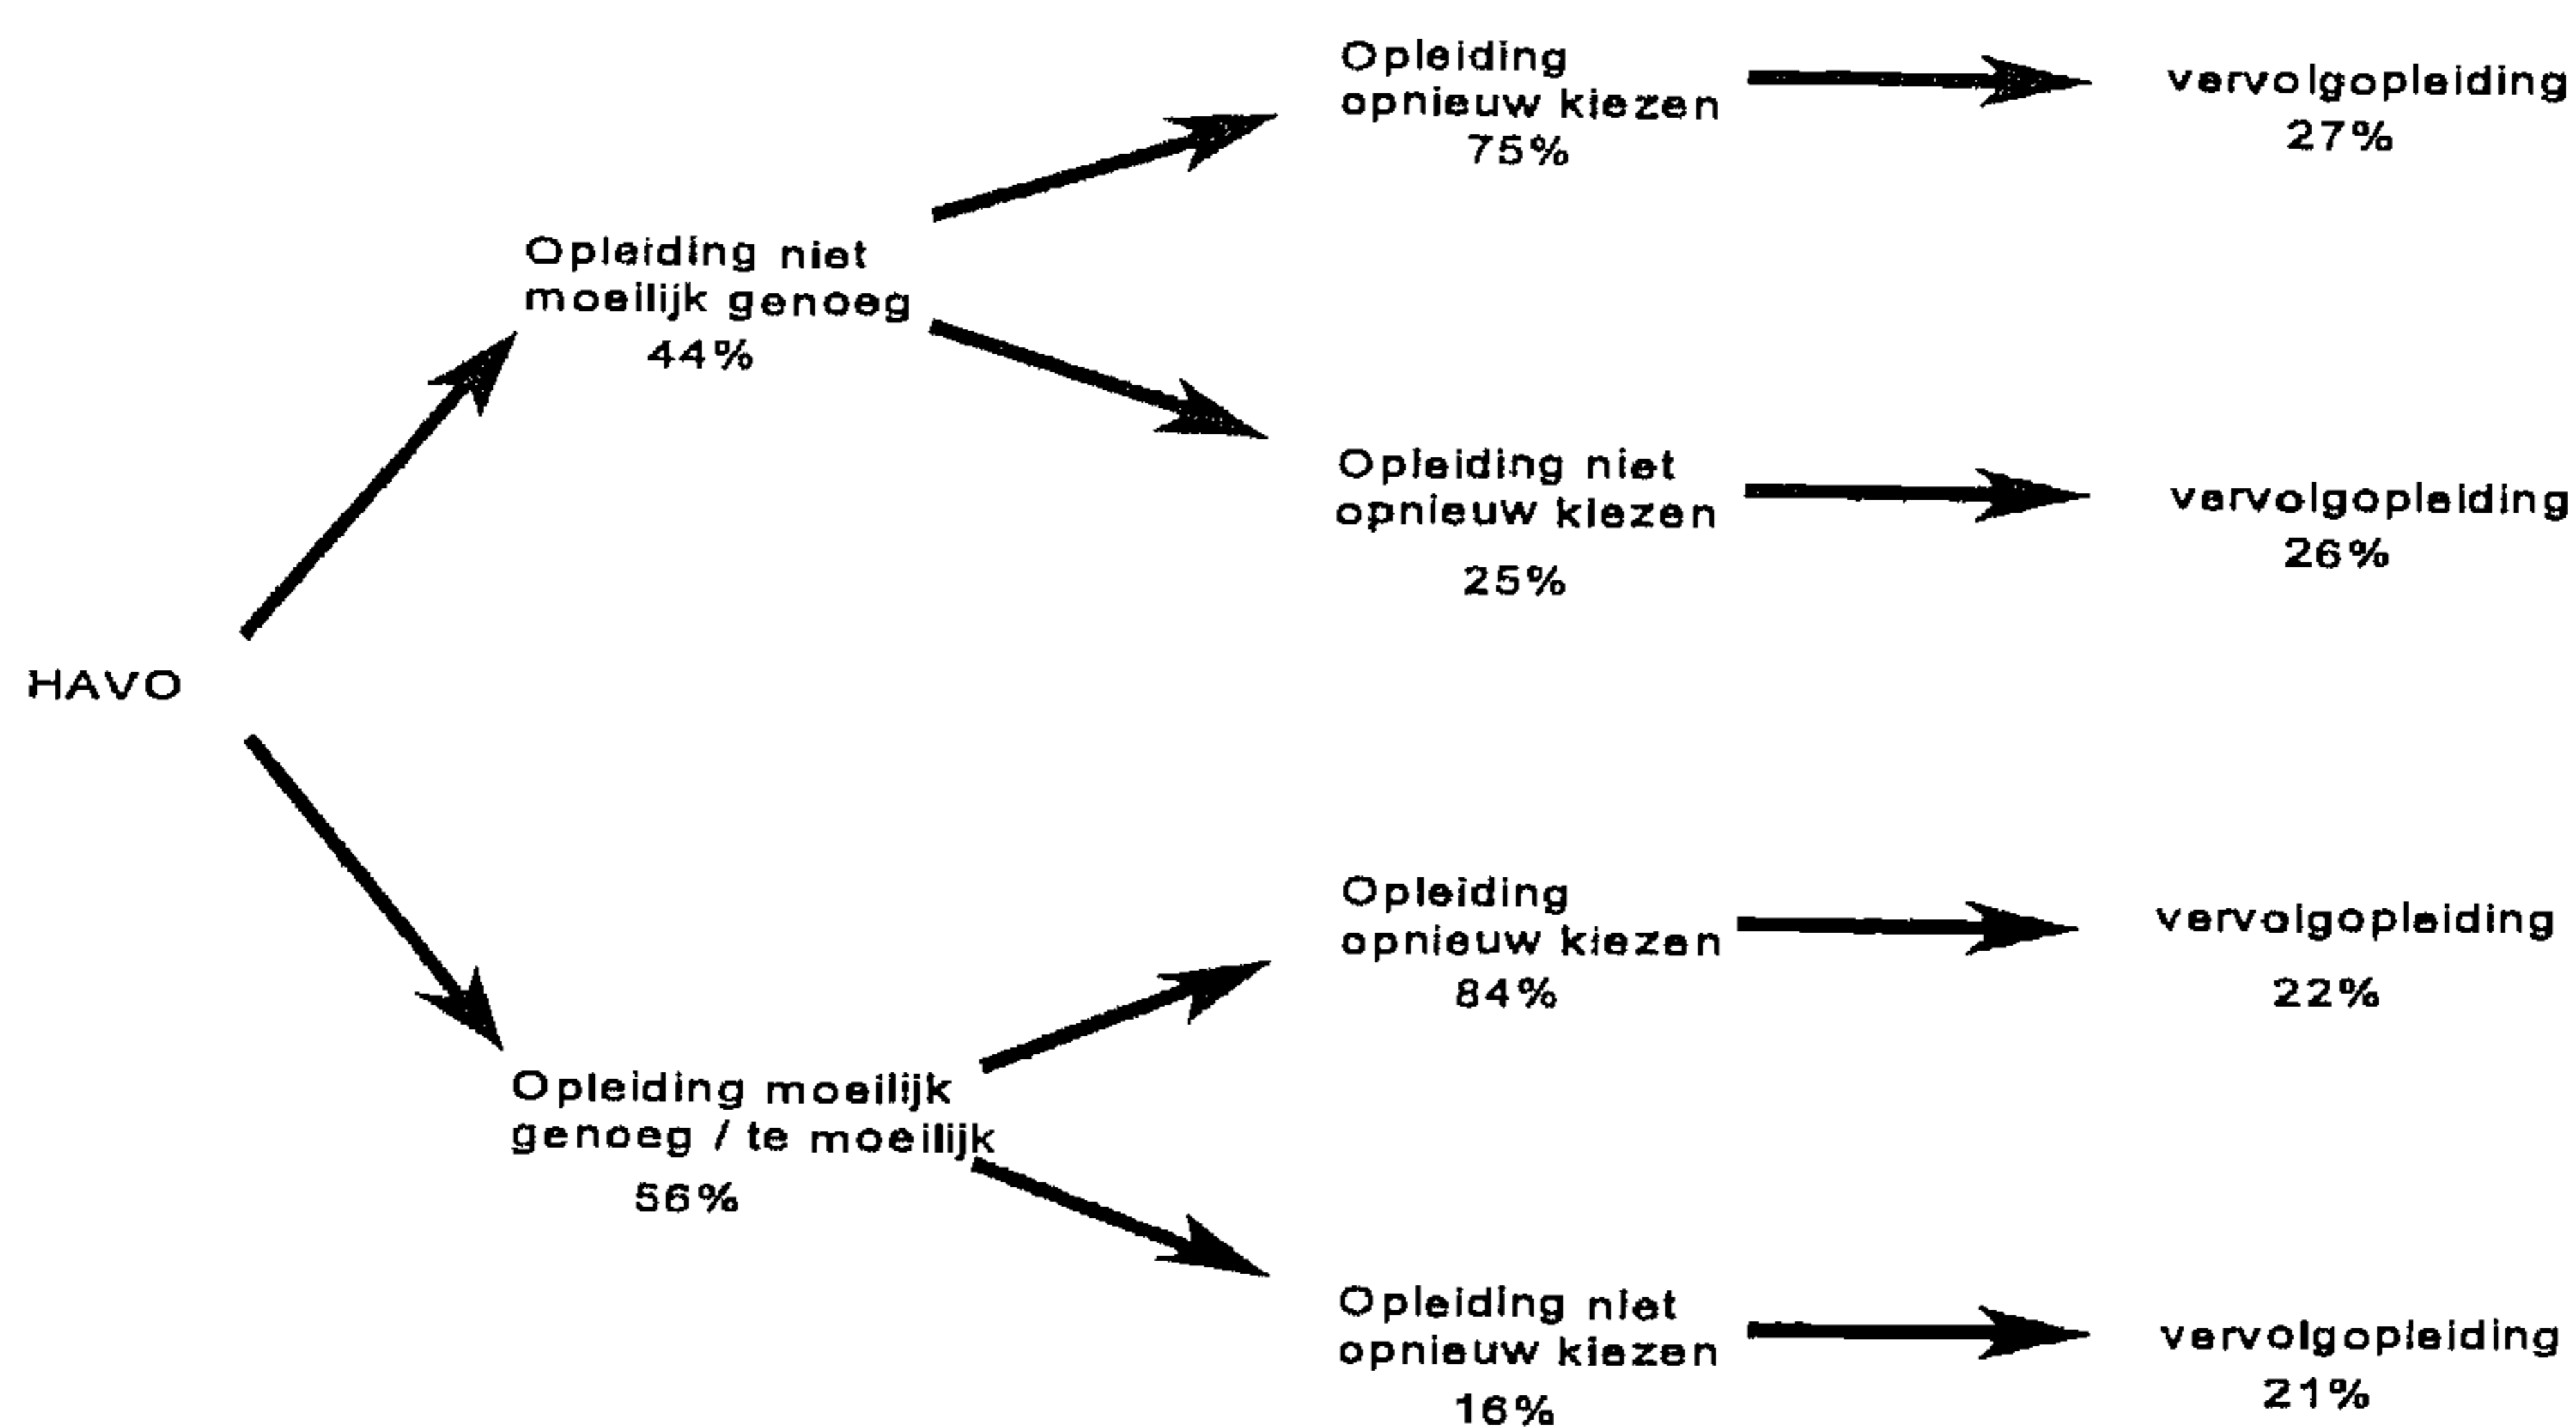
HAVO

Opleiding niet moeilijk genoeg
44%

Opleiding opnieuw kiezen
75%

vervolgopleiding
27%

Opleiding niet opnieuw kiezen
25%

vervolgopleiding
26%

Opleiding moeilijk genoeg / te moeilijk
56%

Opleiding opnieuw kiezen
84%

vervolgopleiding
22%

Opleiding niet opnieuw kiezen
16%

vervolgopleiding
21%